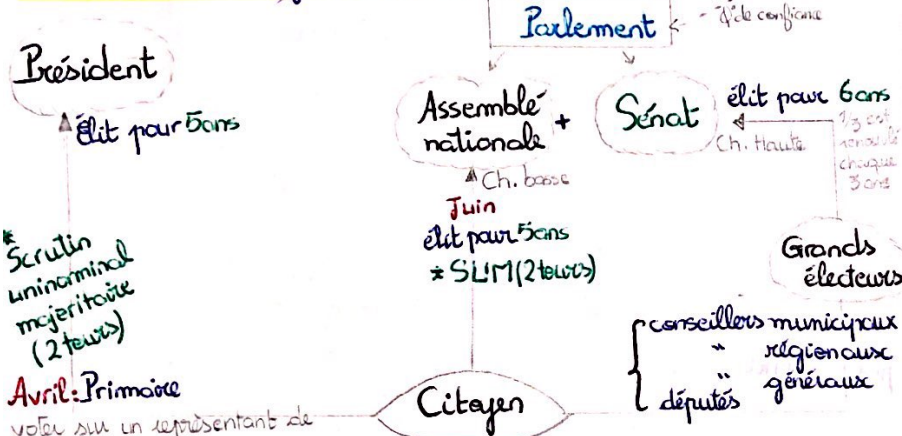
Parlement
- Vote confiance

Président
élit pour 5ans

Assemblé nationale + Sénat
élit pour 6ans
1/3 est renouvelé chaque 3 ans
Ch. Haute

Ch. basse
Juin
élit pour 5ans
* SUM (2 tours)

* Scrutin uninominal majoritaire (2 tours)

Grands électeurs

conseillers municipaux
" régionaux
" généraux
députés

Avril: Primaire
voter sur un représentant de

Citoyen